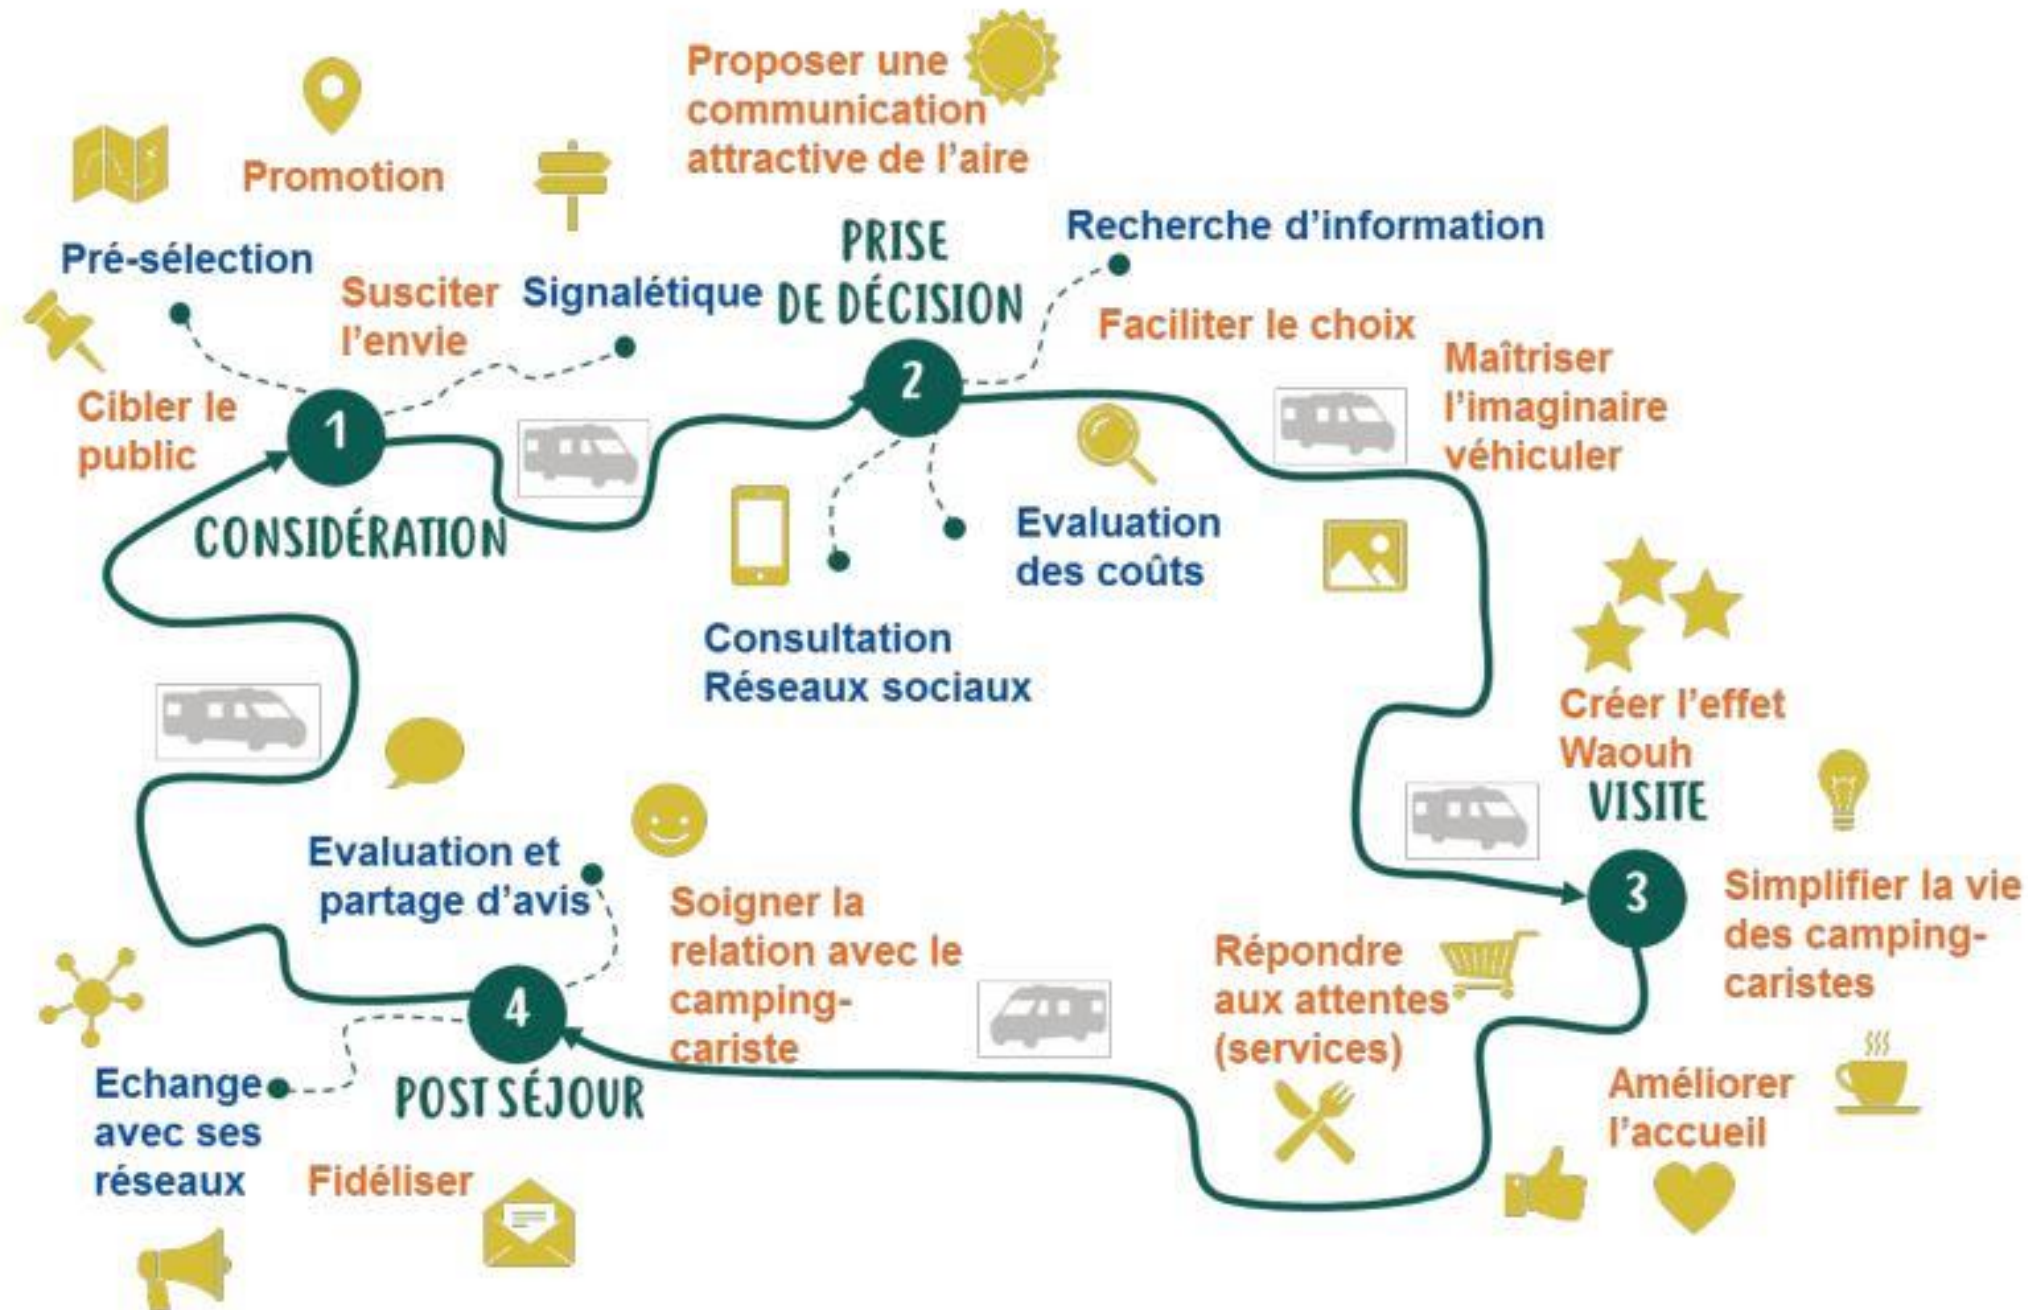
Proposer une communication attractive de l'aire

Promotion

Pré-sélection

Susciter l'envie

Signalétique

PRISE DE DÉCISION

Recherche d'information

Faciliter le choix

Maîtriser l'imaginaire véhiculer

Cibler le public

1

CONSIDÉRATION

2

Evaluation des coûts

Consultation Réseaux sociaux

Créer l'effet Waouh

VISITE

3

Simplifier la vie des camping-caristes

Evaluation et partage d'avis

Soigner la relation avec le camping-cariste

Répondre aux attentes (services)

4

Echange avec ses réseaux

POST SÉJOUR

Fidéliser

Améliorer l'accueil